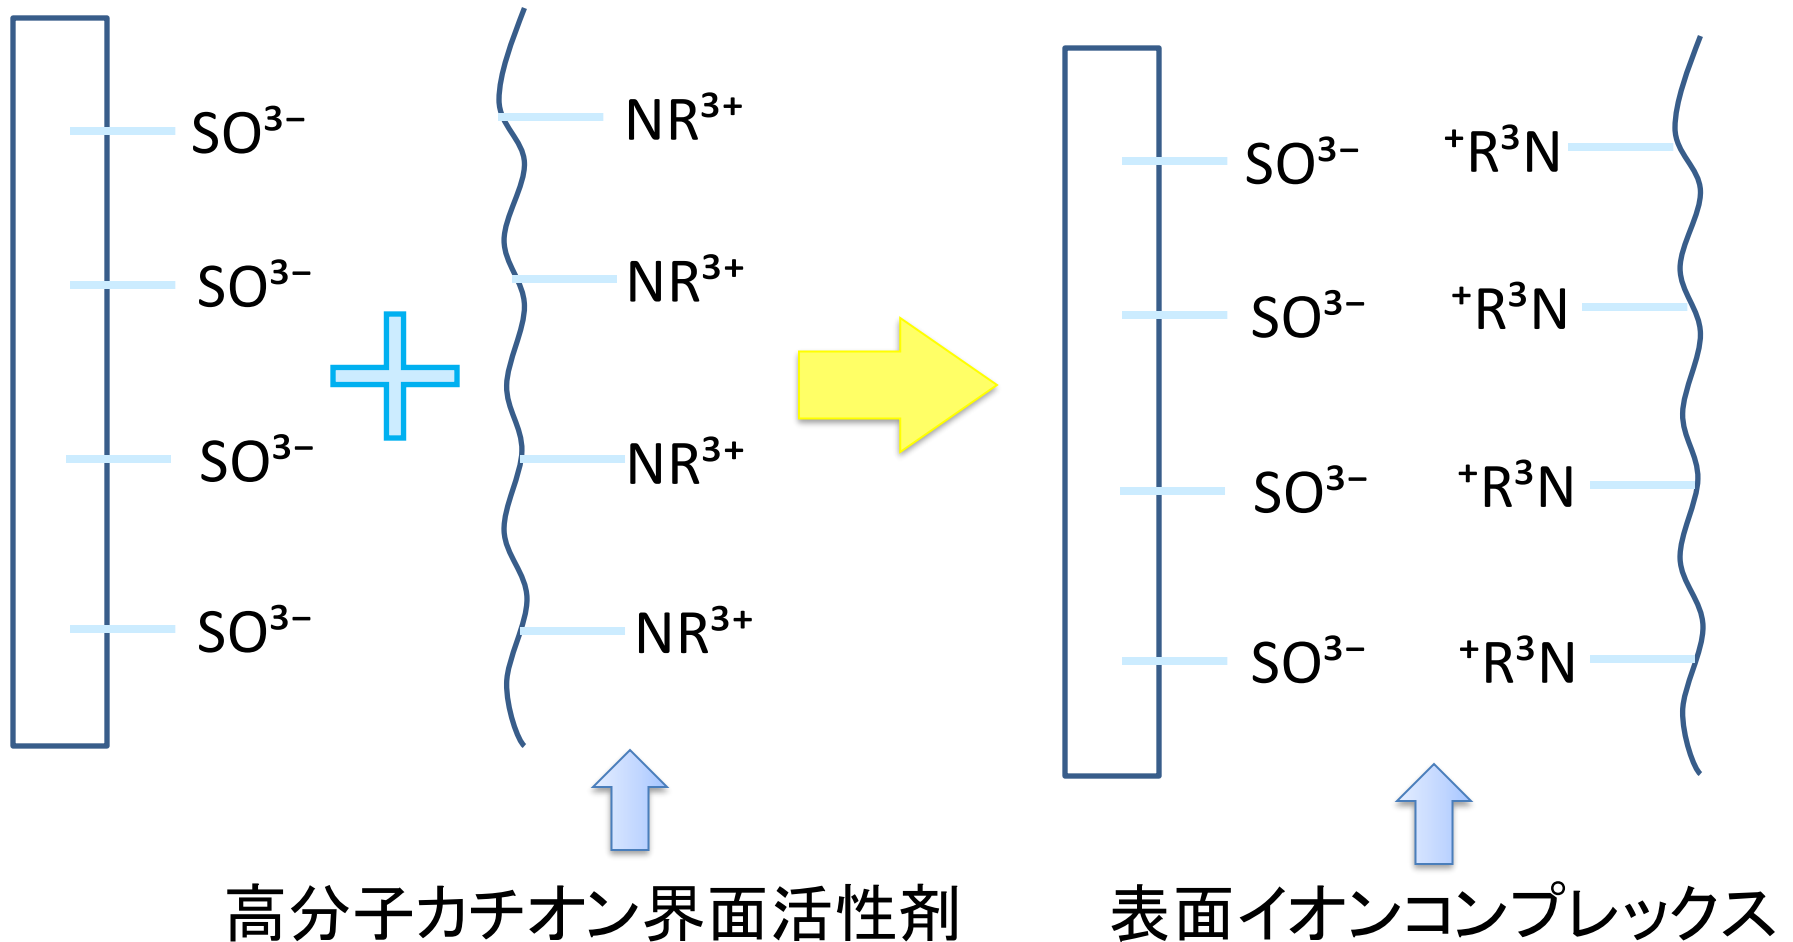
$SO^{3-}$
$SO^{3-}$
$SO^{3-}$
$SO^{3-}$

$NR^{3+}$
$NR^{3+}$
$NR^{3+}$
$NR^{3+}$

$SO^{3-}$ $^{+}R^{3}N$
$SO^{3-}$ $^{+}R^{3}N$
$SO^{3-}$ $^{+}R^{3}N$
$SO^{3-}$ $^{+}R^{3}N$

高分子カチオン界面活性剤

表面イオンコンプレックス